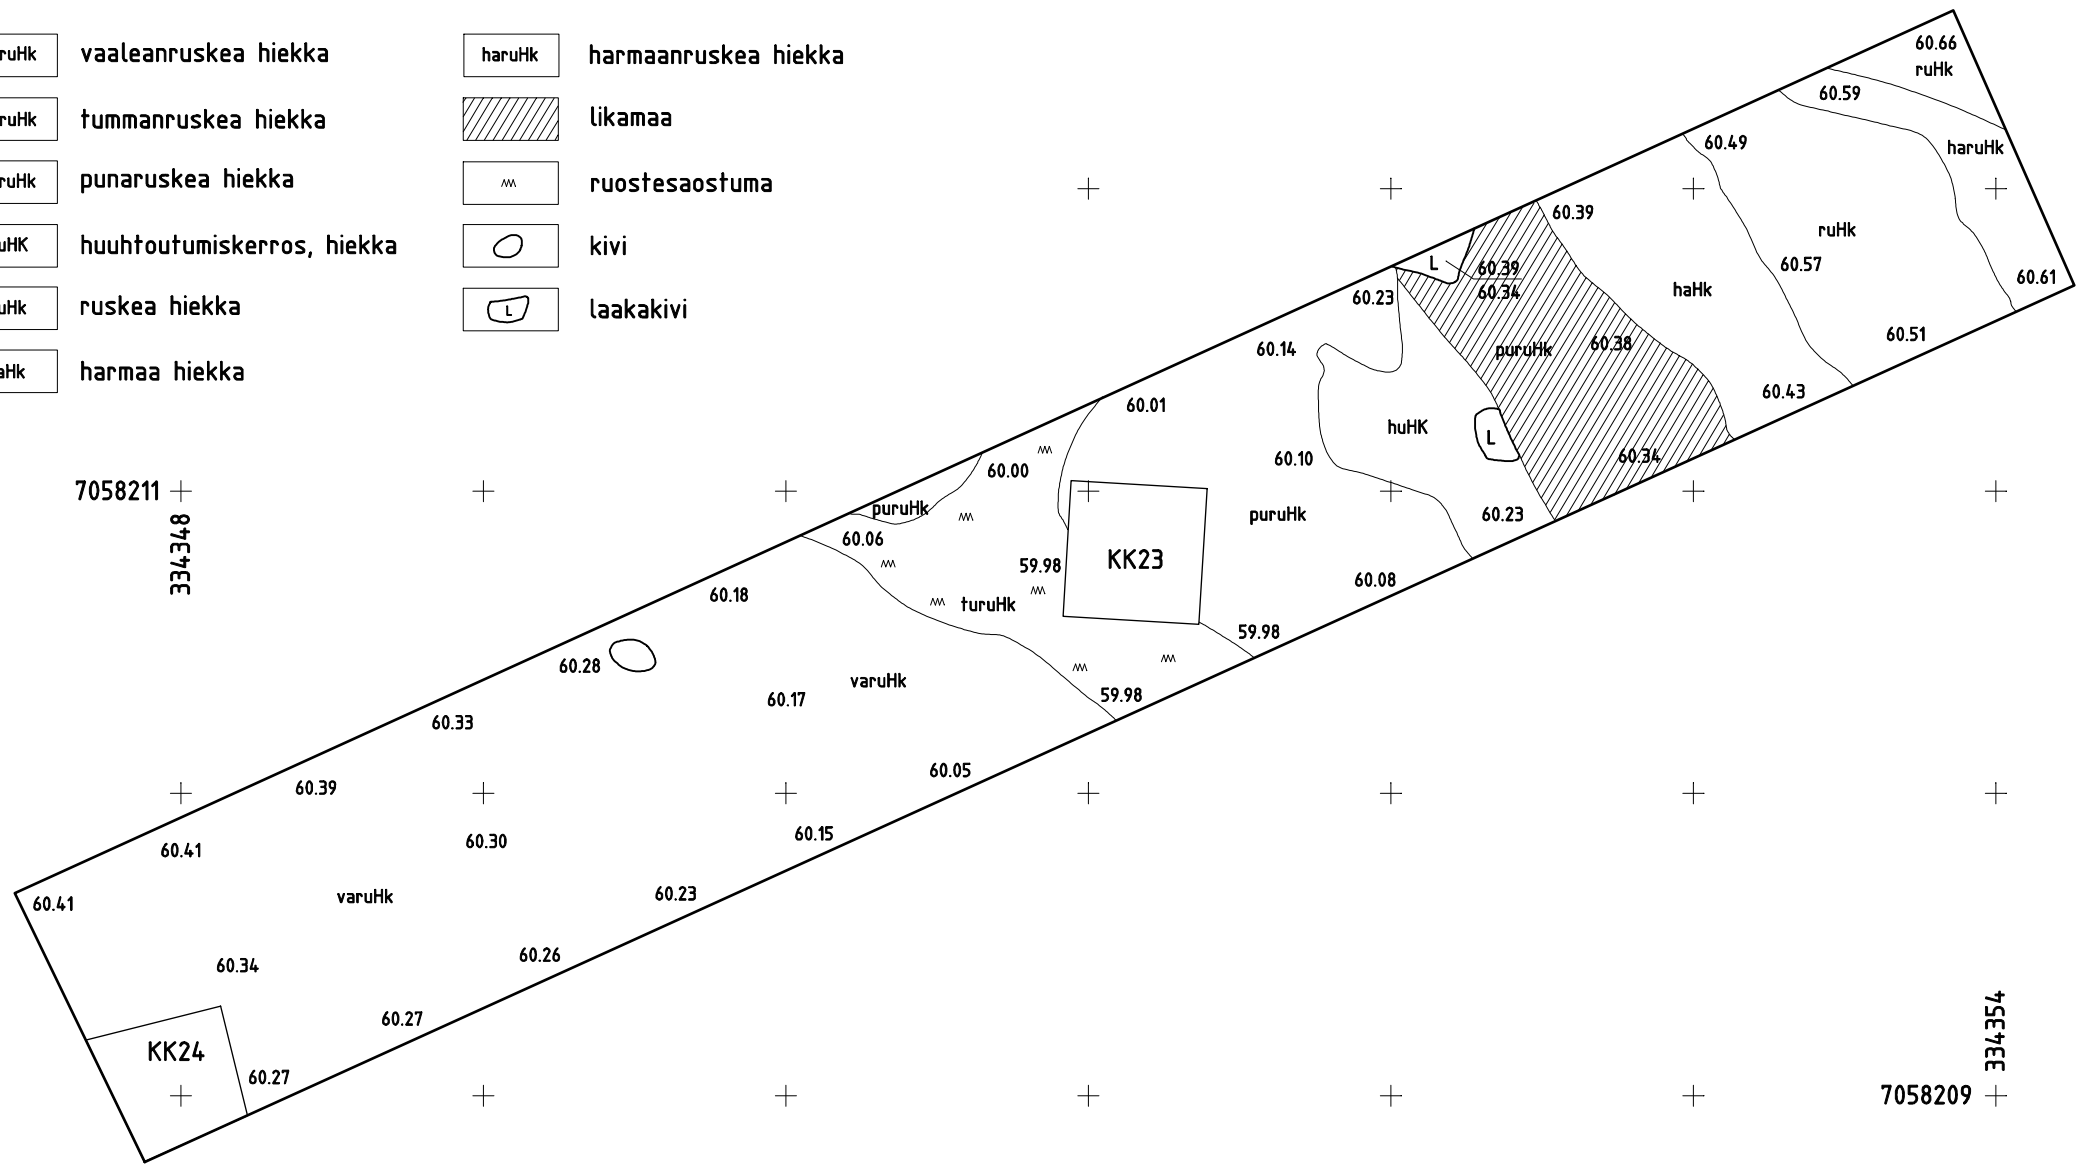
ruHk vaaleanruskea hiekka
ruHk tummanruskea hiekka
ruHk punaruskea hiekka
uHK huuhtoutumiskerros, hiekka
uHk ruskea hiekka
aHk harmaa hiekka

haruHk harmaanruskea hiekka
likamaa
ruostesaostuma
kivi
L laakakivi

60.66
ruHk
60.59
60.49
haruHk
60.39
ruHk
60.57
60.61
L
60.39
60.34
60.23
haHk
60.14
puruHk
60.38
60.51
60.43
60.01
huHK
L
60.10
60.34
60.00
7058211
puruHk
puruHk
60.23
334348
60.06
59.98
KK23
60.08
turuHk
60.18
59.98
60.28
varuHk
60.17
59.98
60.33
60.05
60.39
60.15
60.41
60.30
60.23
60.41
varuHk
60.26
60.34
60.27
KK24
60.27
334354
7058209